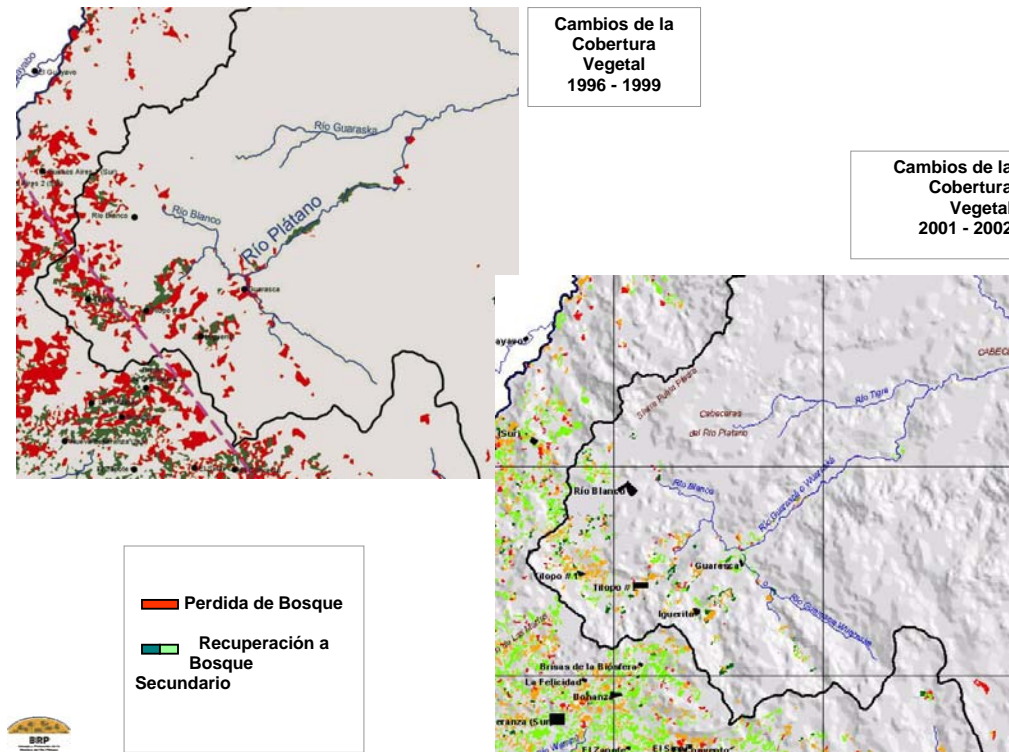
Cambios de la Cobertura Vegetal 1996 - 1999

El Guayabo

Río Guaraska

Río Blanco

Río Plátano

Guarasca

Cambios de la Cobertura Vegetal 2001 - 2002

Sierra Río Plátano

Cabeceras del Río Plátano

Río Tigre

CABECERAS

Río Blanco

Río Blanco

Río Guarasca o Waraska

Guarasca

Tilopo #1

Tilopo #

Iguerita

Río Guarasca Waraska

Brisas de la Bio...

La Felicidad

Bonanza

Esperanza (Sur)

El Zapote

El S... Sacramento

Perdida de Bosque

Recuperación a Bosque Secundario

BRP